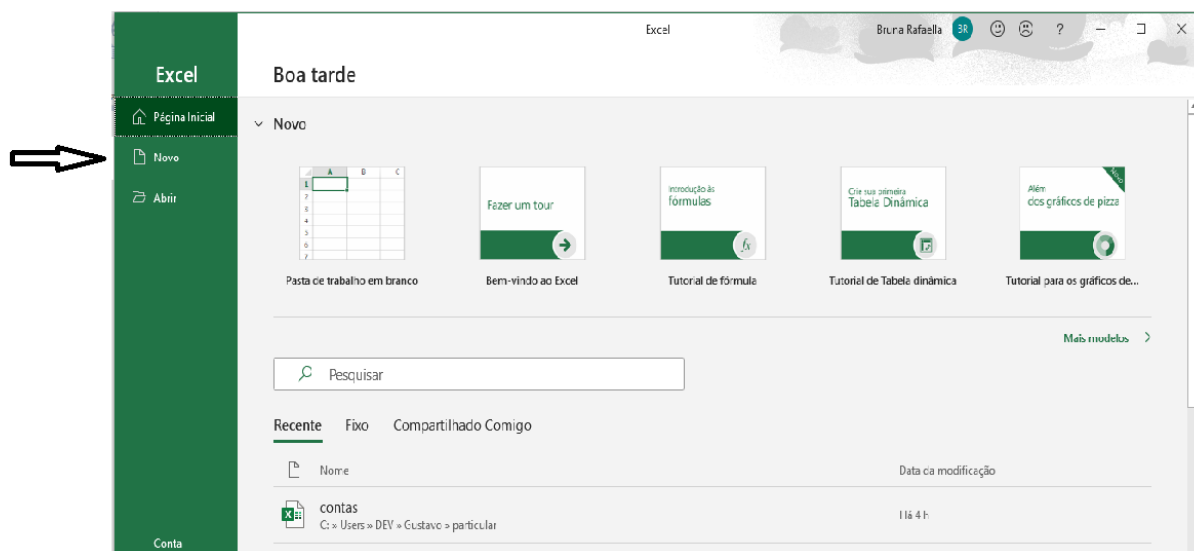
Excel

Bruna Rafaella BR ? – □ ×

Excel

Página Inicial

Novo

Abrir

Conta

Boa tarde

Novo

A B C
1
2
3
4
5
6
7

Pasta de trabalho em branco

Fazer um tour

Bem-vindo ao Excel

Introdução às fórmulas

Tutorial de fórmula

Crie sua primeira Tabela Dinâmica

Tutorial de Tabela dinâmica

Além dos gráficos de pizza

Novo

Tutorial para os gráficos de...

Mais modelos >

Pesquisar

Recente Fixo Compartilhado Comigo

Nome

Data da modificação

contas
C: » Users » DEV » Gustavo » particular

Há 4 h